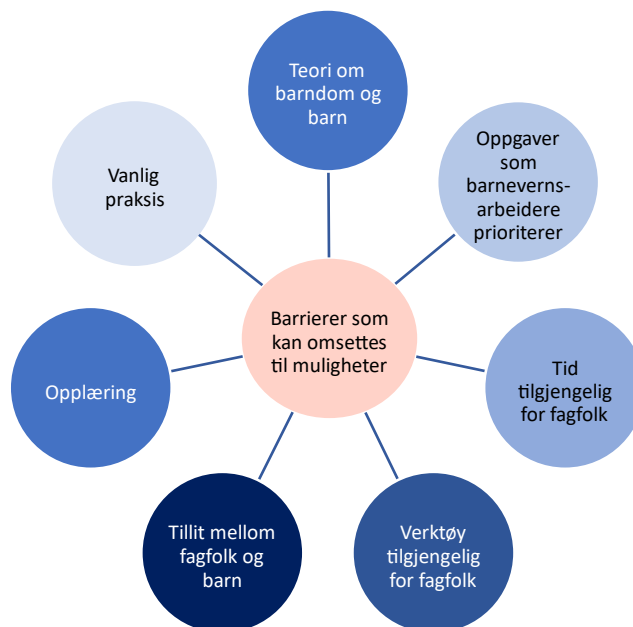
Teori om barndom og barn

Oppgaver som barnevernsarbeidere prioriterer

Tid tilgjengelig for fagfolk

Verktøy tilgjengelig for fagfolk

Tillit mellom fagfolk og barn

Opplæring

Vanlig praksis

Barrierer som kan omsettes til muligheter